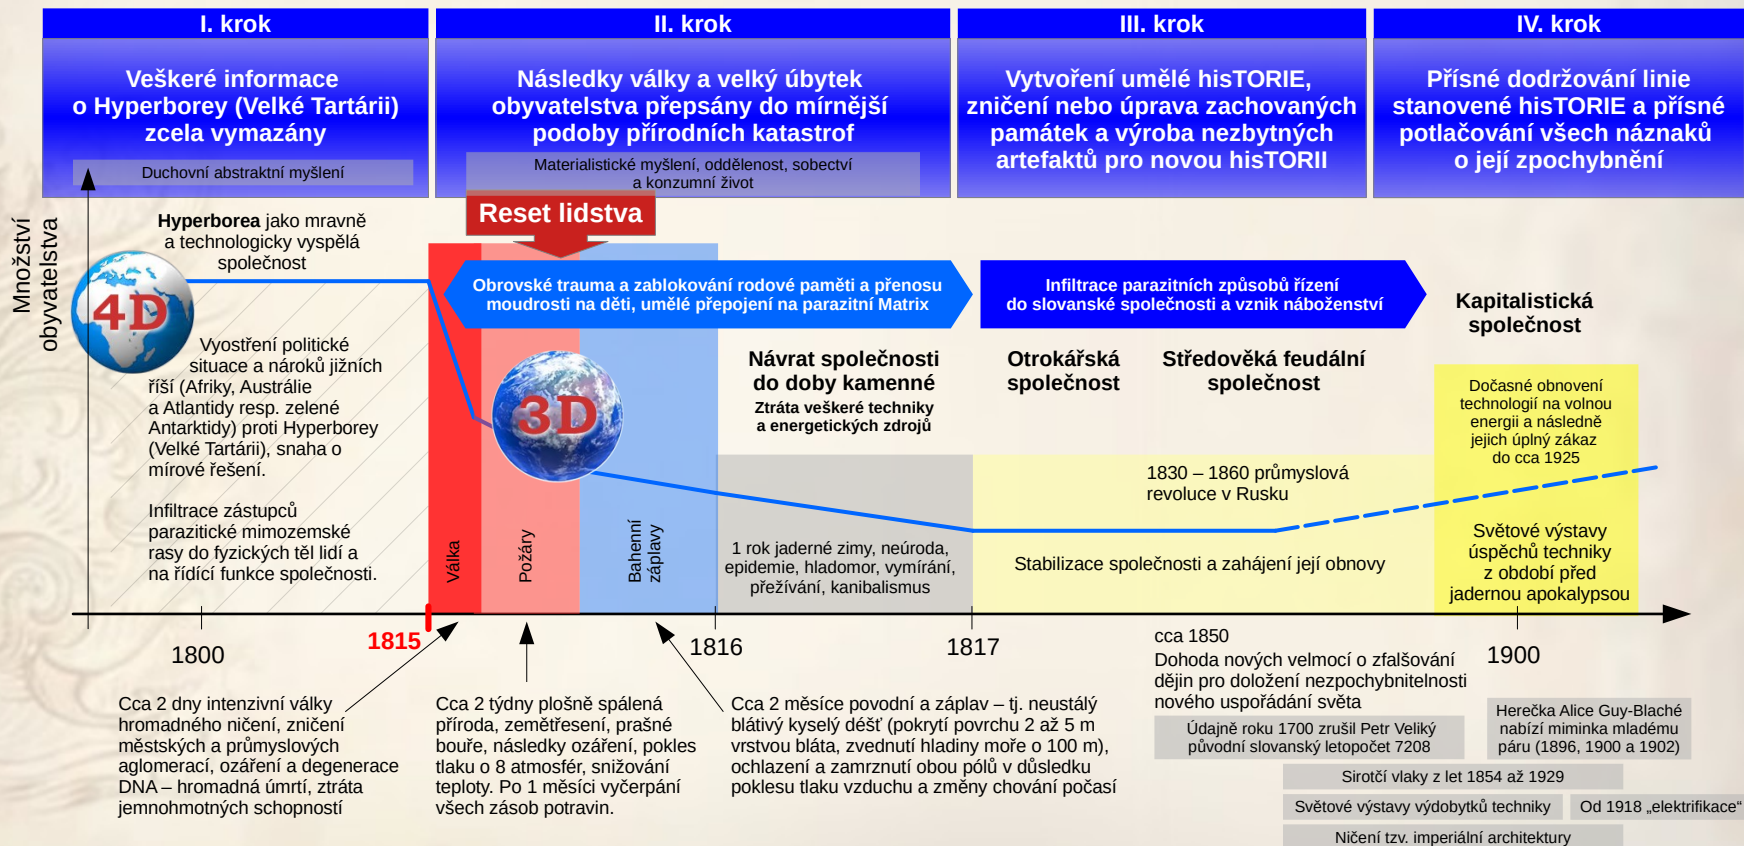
I. krok

Veškeré informace o Hyperborey (Velké Tartárii) zcela vymazány

Duchovní abstraktní myšlení

II. krok

Následky války a velký úbytek obyvatelstva přepsány do mírnější podoby přírodních katastrof

Materialistické myšlení, oddělenost, sobectví a konzumní život

III. krok

Vytvoření umělé hisTORIE, zničení nebo úprava zachovaných památek a výroba nezbytných artefaktů pro novou hisTORII

IV. krok

Přísné dodržování linie stanovené hisTORIE a přísné potlačování všech náznaků o její zpochybnění

Reset lidstva

Množství obyvatelstva

**Hyperborea** jako mravně a technologicky vyspělá společnost

4D

Vyostření politické situace a nároků jižních říší (Afriky, Austrálie a Atlantidy resp. zelené Antarktidy) proti Hyperborey (Velké Tartárii), snaha o mírové řešení.

Infiltrace zástupců parazitické mimozemské rasy do fyzických těl lidí a na řídící funkce společnosti.

Obrovské trauma a zablokování rodové paměti a přenosu moudrosti na děti, umělé přepojení na parazitní Matrix

Infiltrace parazitních způsobů řízení do slovanské společnosti a vznik náboženství

Kapitalistická společnost

3D

Návrat společnosti do doby kamenné

Ztráta veškeré techniky a energetických zdrojů

Otrokářská společnost

Středověká feudální společnost

Dočasné obnovení technologií na volnou energii a následné jejich úplný zákaz do cca 1925

1830 – 1860 průmyslová revoluce v Rusku

Válka

Požáry

Bahenní záplavy

1 rok jaderné zimy, neúroda, epidemie, hladomor, vymírání, přežívání, kanibalismus

Stabilizace společnosti a zahájení její obnovy

Světové výstavy úspěchů techniky z období před jadernou apokalypsou

1800

1815

1816

1817

cca 1850
Dohoda nových velmocí o zfalšování dějin pro doložení nezpochybnitelnosti nového uspořádání světa

1900

Cca 2 dny intenzívní války hromadného ničení, zničení městských a průmyslových aglomerací, ozáření a degenerace DNA – hromadná ztráta jemnohmotných schopností

Cca 2 týdny plošně spálená příroda, zemětřesení, prašné bouře, následky ozáření, pokles tlaku o 8 atmosfér, snižování teploty. Po 1 měsíci vyčerpání všech zásob potravin.

Cca 2 měsíce povodní a záplav – tj. neustálý blátivý kyselý déšť (pokrytí povrchu 2 až 5 m vrstvou bláta, zvednutí hladiny moře o 100 m), ochlazení a zamrznutí obou pólů v důsledku poklesu tlaku vzduchu a změny chování počasí

Údajně roku 1700 zrušil Petr Veliký původní slovanský letopočet 7208

Herečka Alice Guy-Blaché nabízí miminka mladému páru (1896, 1900 a 1902)

Sirotčí vlaky z let 1854 až 1929

Světové výstavy výdobytků techniky

Od 1918 „elektrifikace"

Ničení tzv. imperiální architektury